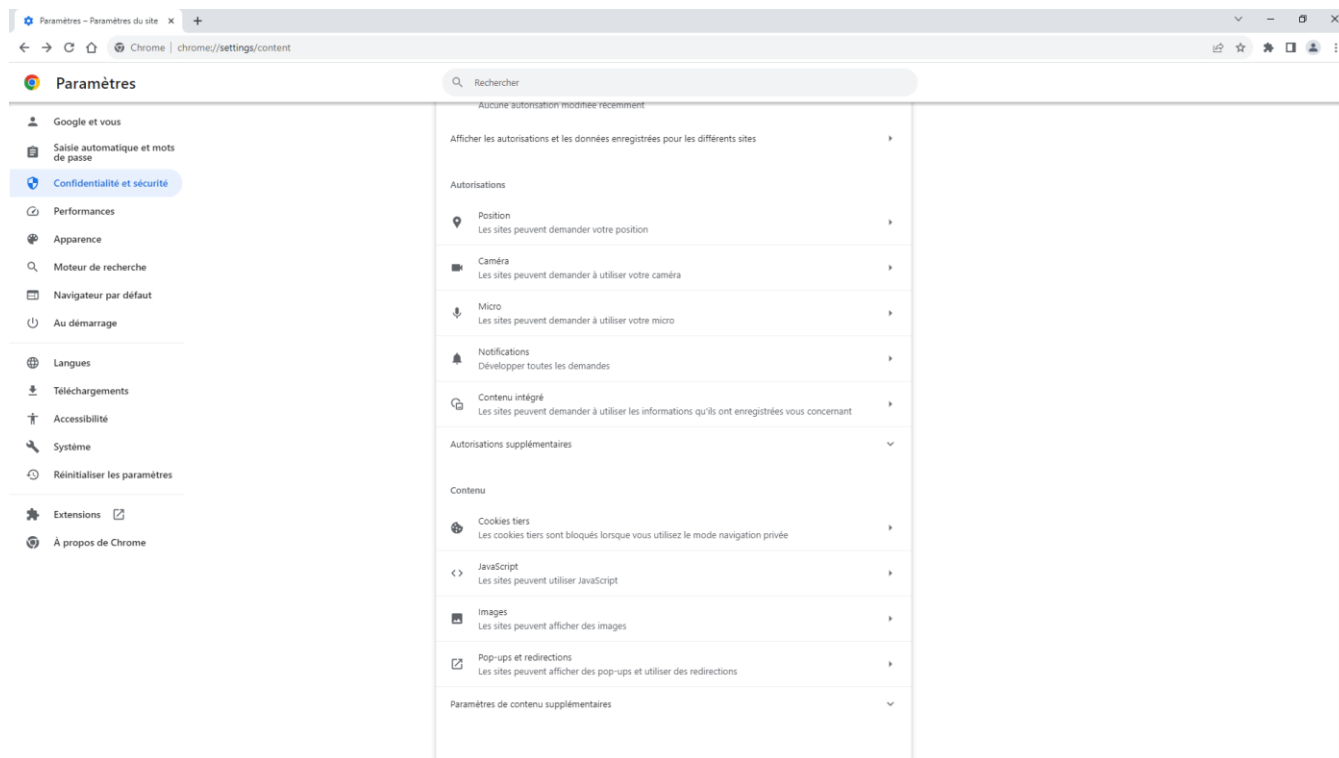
Paramètres – Paramètres du site

Chrome | chrome://settings/content

Paramètres

Rechercher

Google et vous
Saisie automatique et mots de passe
Confidentialité et sécurité
Performances
Apparence
Moteur de recherche
Navigateur par défaut
Au démarrage
Langues
Téléchargements
Accessibilité
Système
Réinitialiser les paramètres
Extensions
À propos de Chrome

Aucune autorisation modifiée récemment

Afficher les autorisations et les données enregistrées pour les différents sites

Autorisations

Position
Les sites peuvent demander votre position

Caméra
Les sites peuvent demander à utiliser votre caméra

Micro
Les sites peuvent demander à utiliser votre micro

Notifications
Développer toutes les demandes

Contenu intégré
Les sites peuvent demander à utiliser les informations qu'ils ont enregistrées vous concernant

Autorisations supplémentaires

Contenu

Cookies tiers
Les cookies tiers sont bloqués lorsque vous utilisez le mode navigation privée

JavaScript
Les sites peuvent utiliser JavaScript

Images
Les sites peuvent afficher des images

Pop-ups et redirections
Les sites peuvent afficher des pop-ups et utiliser des redirections

Paramètres de contenu supplémentaires